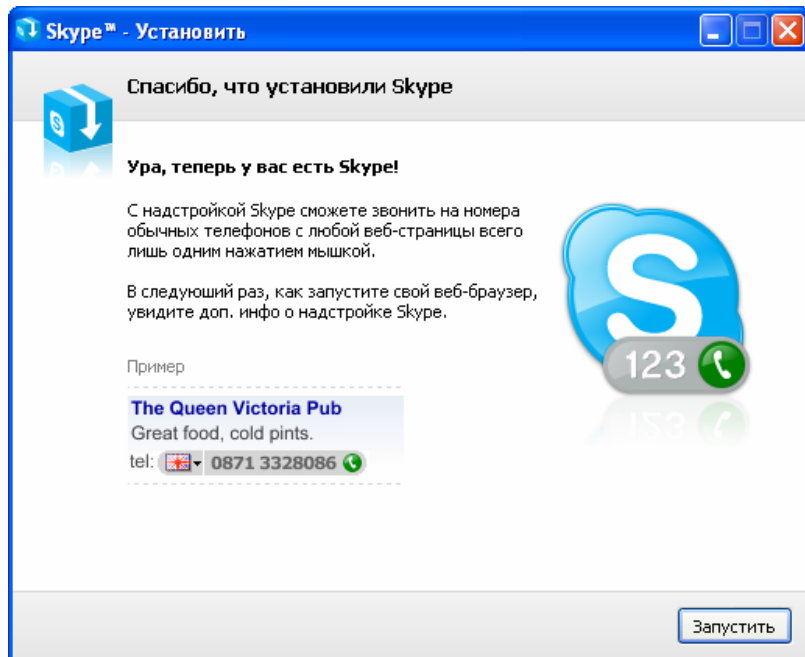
Skype™ - Установить

Спасибо, что установили Skype

Ура, теперь у вас есть Skype!

С надстройкой Skype сможете звонить на номера обычных телефонов с любой веб-страницы всего лишь одним нажатием мышкой.

В следующий раз, как запустите свой веб-браузер, увидите доп. инфо о надстройке Skype.

Пример

The Queen Victoria Pub
Great food, cold pints.
tel: 0871 3328086

123

Запустить